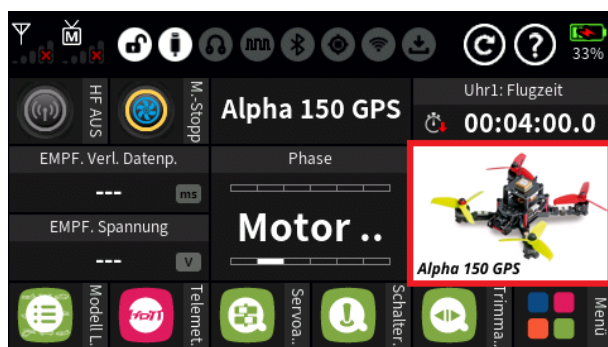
33%

HF AUS

M.-Stopp

Alpha 150 GPS

Uhr1: Flugzeit

00:04:00.0

EMPF. Verl. Datenp.

---

ms

Phase

Motor ..

EMPF. Spannung

---

V

Alpha 150 GPS

Modell L.

HoTT

Telemet.

Servoa.

Schalter.

Trimma.

Menü